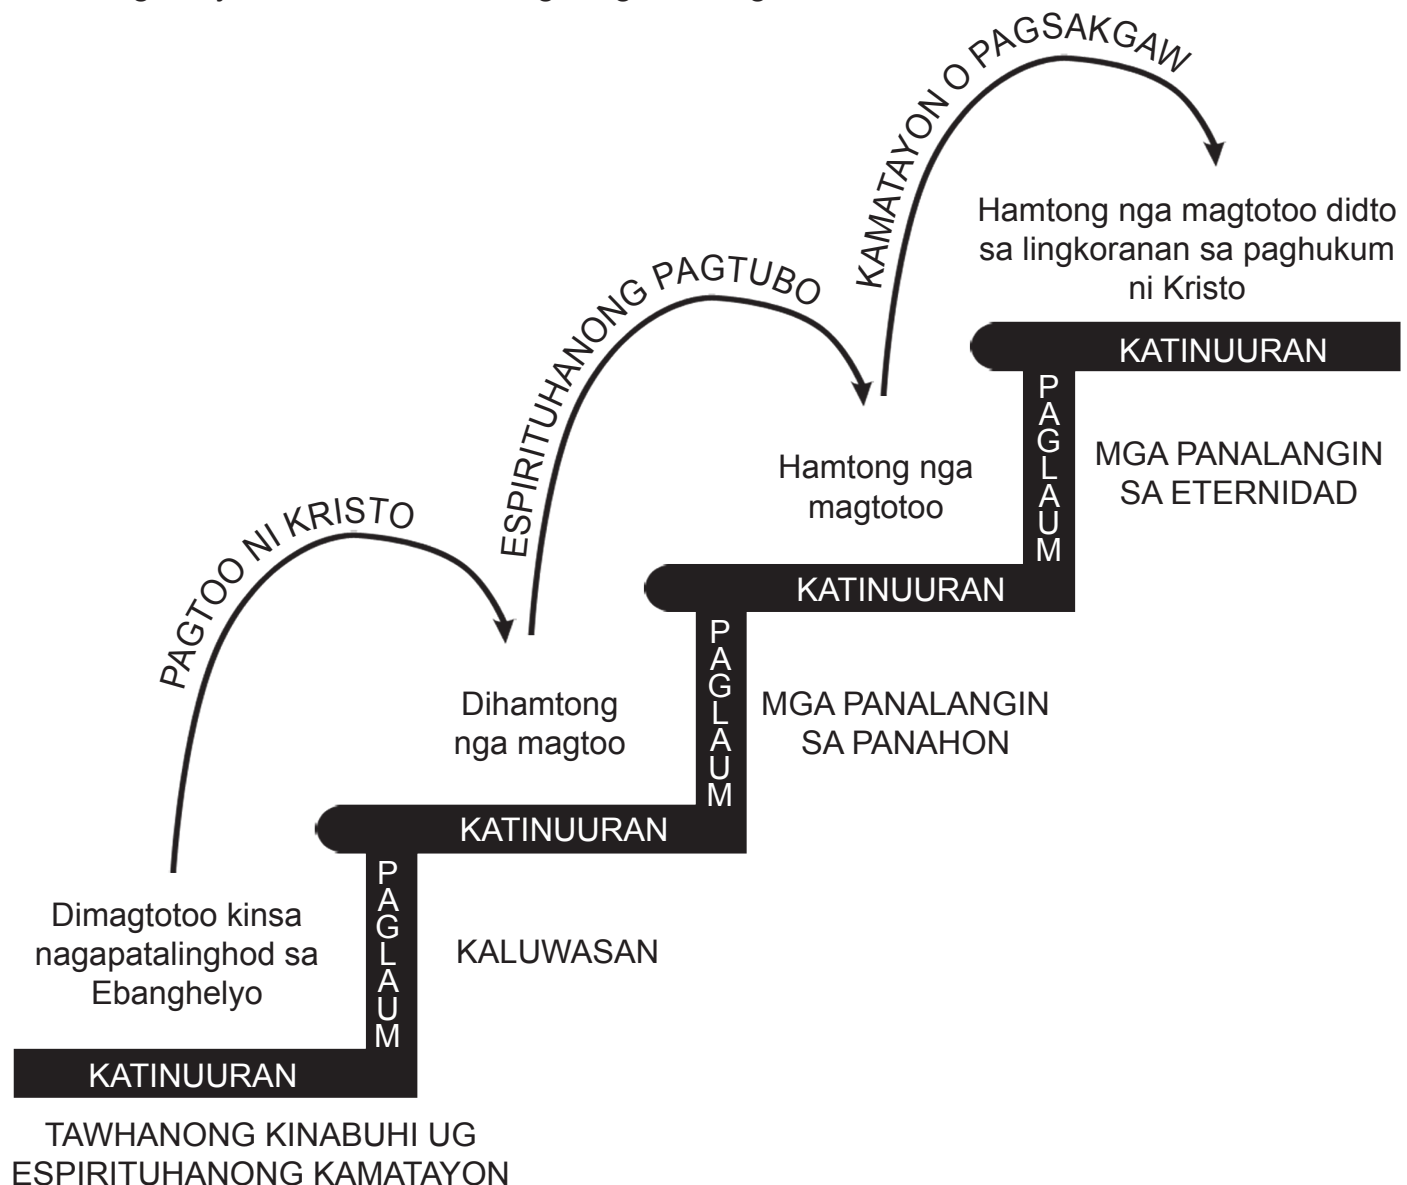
KAMATAYON O PAGSAKGAW

Hamtong nga magtotoo didto sa lingkoranan sa paghukum ni Kristo

KATINUURAN

ESPIRITUHANONG PAGTUBO

Hamtong nga magtotoo

PAGLAUM

MGA PANALANGIN SA ETERNIDAD

PAGTOO NI KRISTO

KATINUURAN

Dihamtong nga magtoo

PAGLAUM

MGA PANALANGIN SA PANAHON

KATINUURAN

Dimagtotoo kinsa nagapatalinghod sa Ebanghelyo

PAGLAUM

KALUWASAN

KATINUURAN

TAWHANONG KINABUHI UG ESPIRITUHANONG KAMATAYON